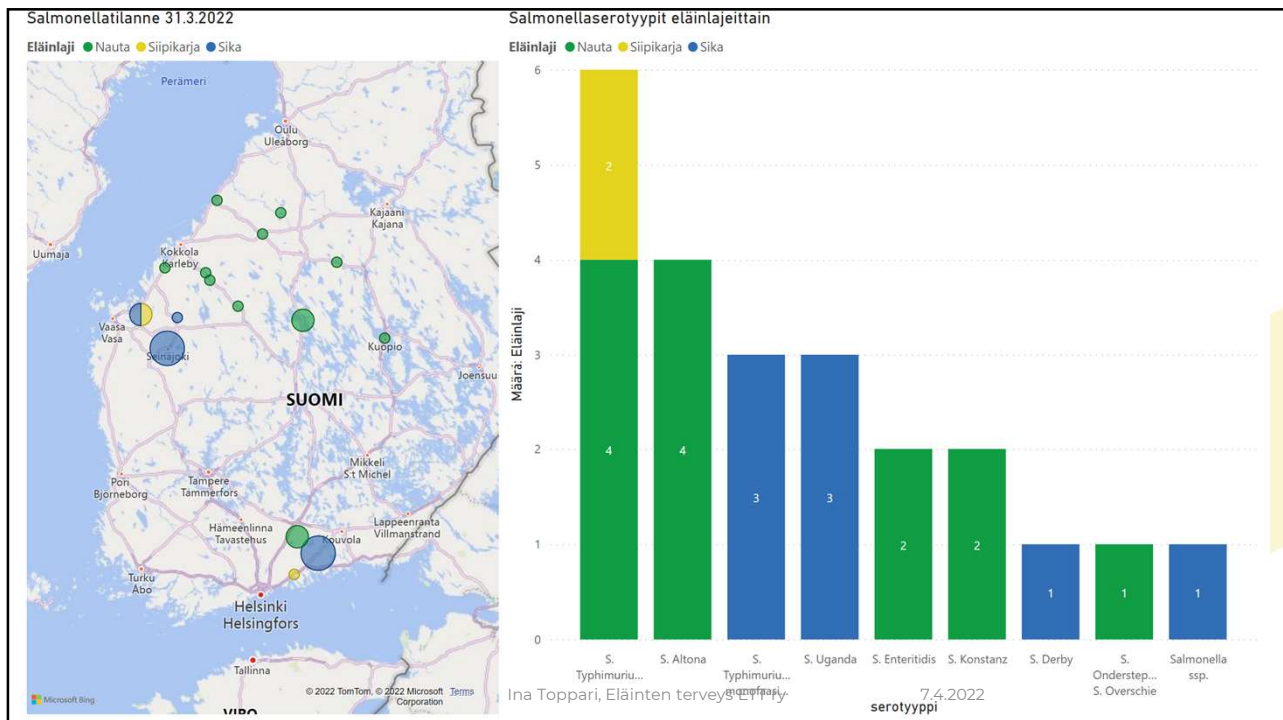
Salmonellatilanne 31.3.2022

Eläinlaji ● Nauta ● Siipikarja ● Sika

Perämeri

Oulu Uleåborg

Kajaani Kajana

Kokkola Karleby

Uumaja

Vaasa Vasa

Seinäjoki

Kuopio

Joensuu

SUOMI

Mikkeli S:t Michel

Pori Björneborg

Tampere Tammerfors

Hämeenlinna Tavastehus

Lappeenranta Villmanstrand

Kouvola

Turku Åbo

Helsinki Helsingfors

Tallinna

VIRO

Microsoft Bing

© 2022 TomTom, © 2022 Microsoft Corporation Terms

Salmonellaserotyypit eläinlajeittain

Eläinlaji ● Nauta ● Siipikarja ● Sika

Määrä: Eläinlaji

6
5
4
3
2
1
0

2
4
4
3
3
2
2
1
1
1

S. Typhimuriu...
S. Altona
S. Typhimuriu... monofaasi...
S. Uganda
S. Enteritidis
S. Konstanz
S. Derby
S. Onderstep... S. Overschie
Salmonella ssp.

serotyyppi

Ina Toppari, Eläinten terveys ETT ry

7.4.2022